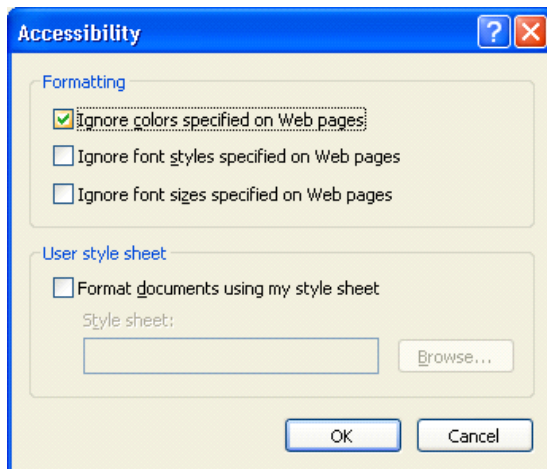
Accessibility

?

Formatting

Ignore colors specified on Web pages

Ignore font styles specified on Web pages

Ignore font sizes specified on Web pages

User style sheet

Format documents using my style sheet

Style sheet:

Browse...

OK

Cancel